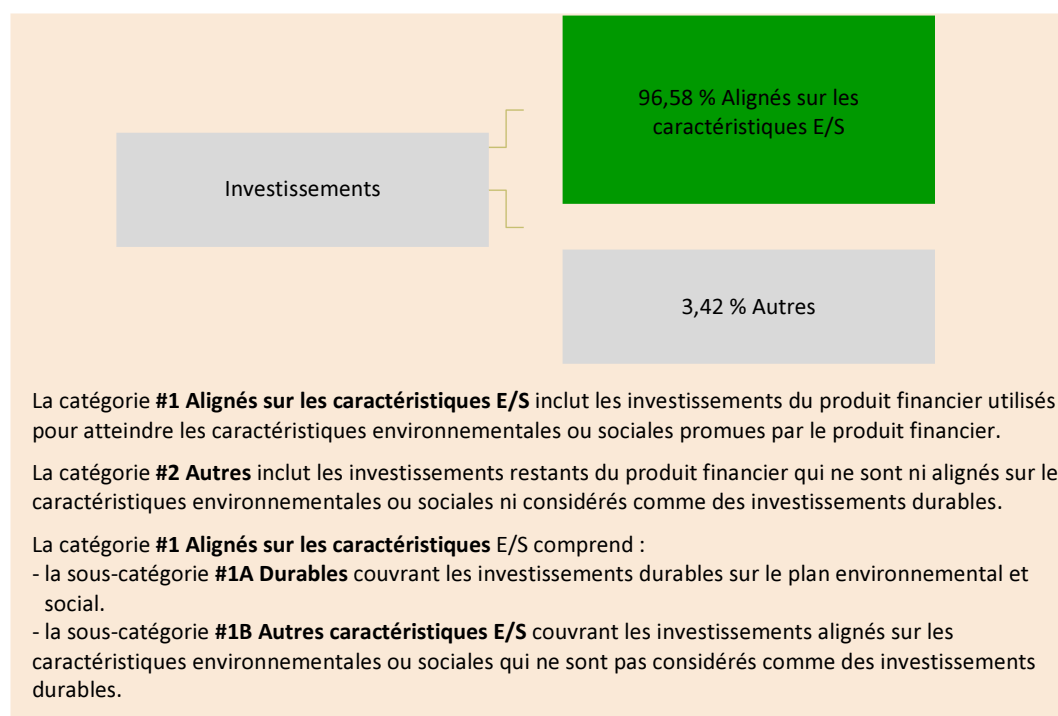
Investissements

96,58 % Alignés sur les caractéristiques E/S

3,42 % Autres

La catégorie **#1 Alignés sur les caractéristiques E/S** inclut les investissements du produit financier utilisés pour atteindre les caractéristiques environnementales ou sociales promues par le produit financier.

La catégorie **#2 Autres** inclut les investissements restants du produit financier qui ne sont ni alignés sur le caractéristiques environnementales ou sociales ni considérés comme des investissements durables.

La catégorie **#1 Alignés sur les caractéristiques** E/S comprend :
- la sous-catégorie **#1A Durables** couvrant les investissements durables sur le plan environnemental et social.
- la sous-catégorie **#1B Autres caractéristiques E/S** couvrant les investissements alignés sur les caractéristiques environnementales ou sociales qui ne sont pas considérés comme des investissements durables.